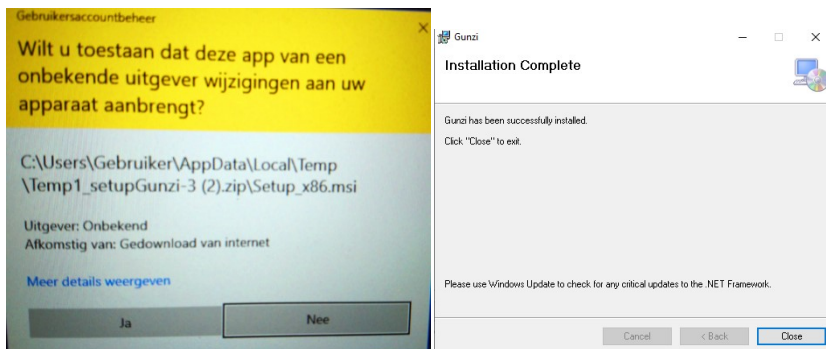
Gebruikersaccountbeheer

Wilt u toestaan dat deze app van een onbekende uitgever wijzigingen aan uw apparaat aanbrengt?

C:\Users\Gebruiker\AppData\Local\Temp\Temp1_setupGunzi-3 (2).zip\Setup_x86.msi

Uitgever: Onbekend
Afkomstig van: Gedownload van internet

Meer details weergeven

Ja

Nee

Gunzi

Installation Complete

Gunzi has been successfully installed.

Click "Close" to exit.

Please use Windows Update to check for any critical updates to the .NET Framework.

Cancel

< Back

Close